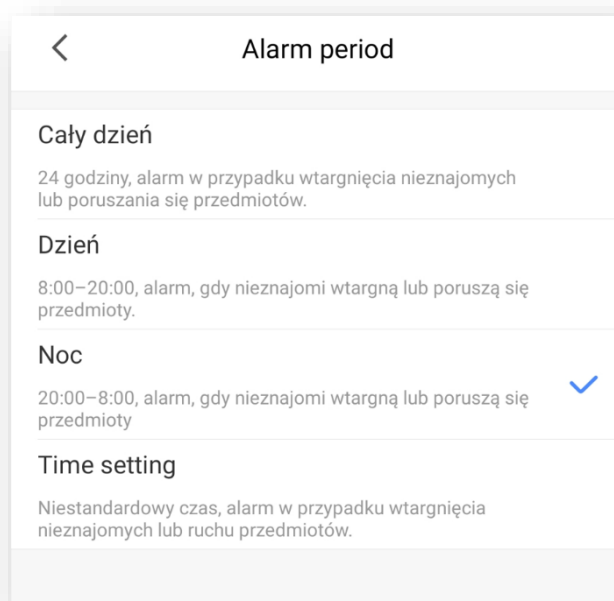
<

Alarm period

Cały dzień

24 godziny, alarm w przypadku wtargnięcia nieznajomych lub poruszania się przedmiotów.

Dzień

8:00–20:00, alarm, gdy nieznajomi wtargną lub poruszą się przedmioty.

Noc

20:00–8:00, alarm, gdy nieznajomi wtargną lub poruszą się przedmioty

Time setting

Niestandardowy czas, alarm w przypadku wtargnięcia nieznajomych lub ruchu przedmiotów.